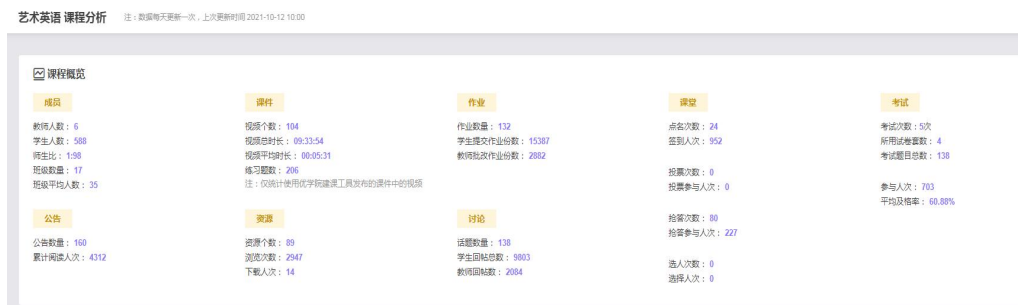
艺术英语 课程分析　注：数据每天更新一次，上次更新时间 2021-10-12 10:00

课程概览

成员

教师人数：6
学生人数：588
师生比：1:98
班级数量：17
班级平均人数：35

公告

公告数量：160
累计阅读人次：4312

课件

视频个数：104
视频总时长：09:33:54
视频平均时长：00:05:31
练习题数：206
注：仅统计使用优学院建课工具发布的课件中的视频

资源

资源个数：89
浏览次数：2947
下载人次：14

作业

作业数量：132
学生提交作业份数：15387
教师批改作业份数：2882

讨论

话题数量：138
学生回帖总数：9803
教师回帖数：2084

课堂

点名次数：24
签到人次：952

投票次数：0
投票参与人次：0

抢答次数：80
抢答参与人次：227

选人次数：0
选择人次：0

考试

考试次数：5次
所用试卷套数：4
考试题目总数：138

参与人次：703
平均及格率：60.88%